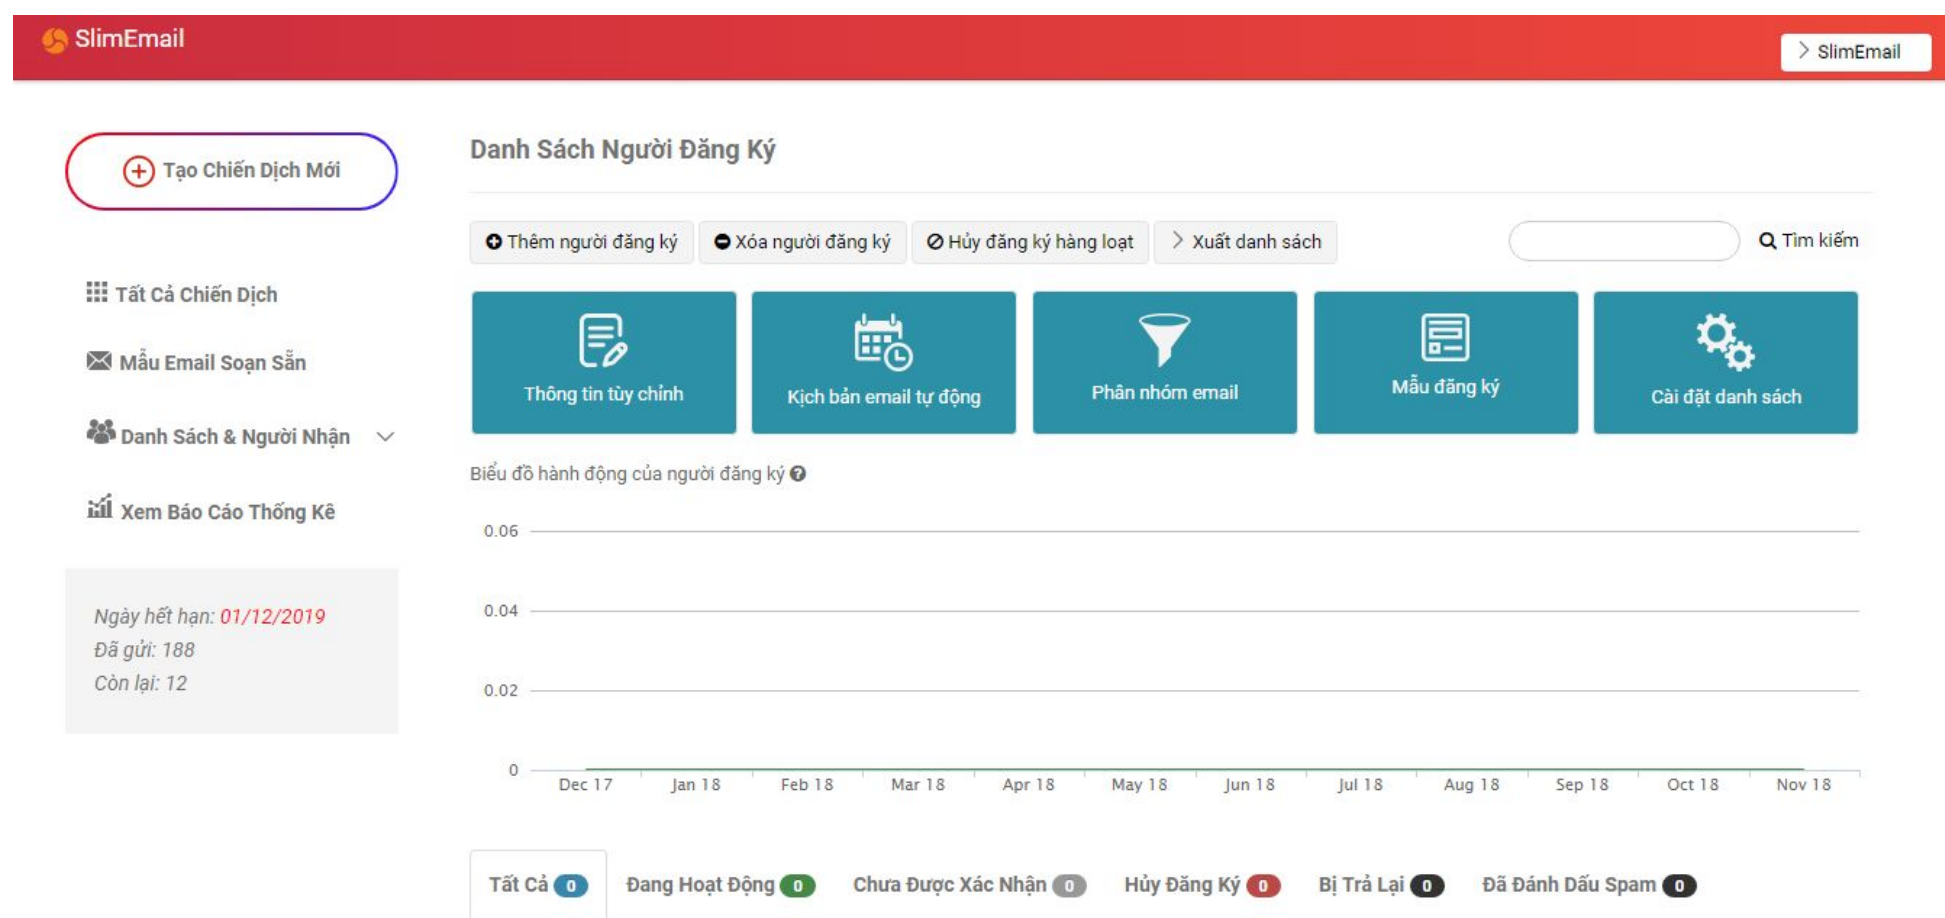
SlimEmail

SlimEmail

Tạo Chiến Dịch Mới

Tất Cả Chiến Dịch

Mẫu Email Soạn Sẵn

Danh Sách & Người Nhận

Xem Báo Cáo Thống Kê

Ngày hết hạn: 01/12/2019
Đã gửi: 188
Còn lại: 12

Danh Sách Người Đăng Ký

Thêm người đăng ký | Xóa người đăng ký | Hủy đăng ký hàng loạt | Xuất danh sách | Tìm kiếm

Thông tin tùy chỉnh | Kịch bản email tự động | Phân nhóm email | Mẫu đăng ký | Cài đặt danh sách

Biểu đồ hành động của người đăng ký

0.06
0.04
0.02
0

Dec 17 | Jan 18 | Feb 18 | Mar 18 | Apr 18 | May 18 | Jun 18 | Jul 18 | Aug 18 | Sep 18 | Oct 18 | Nov 18

Tất Cả 0 | Đang Hoạt Động 0 | Chưa Được Xác Nhận 0 | Hủy Đăng Ký 0 | Bị Trả Lại 0 | Đã Đánh Dấu Spam 0